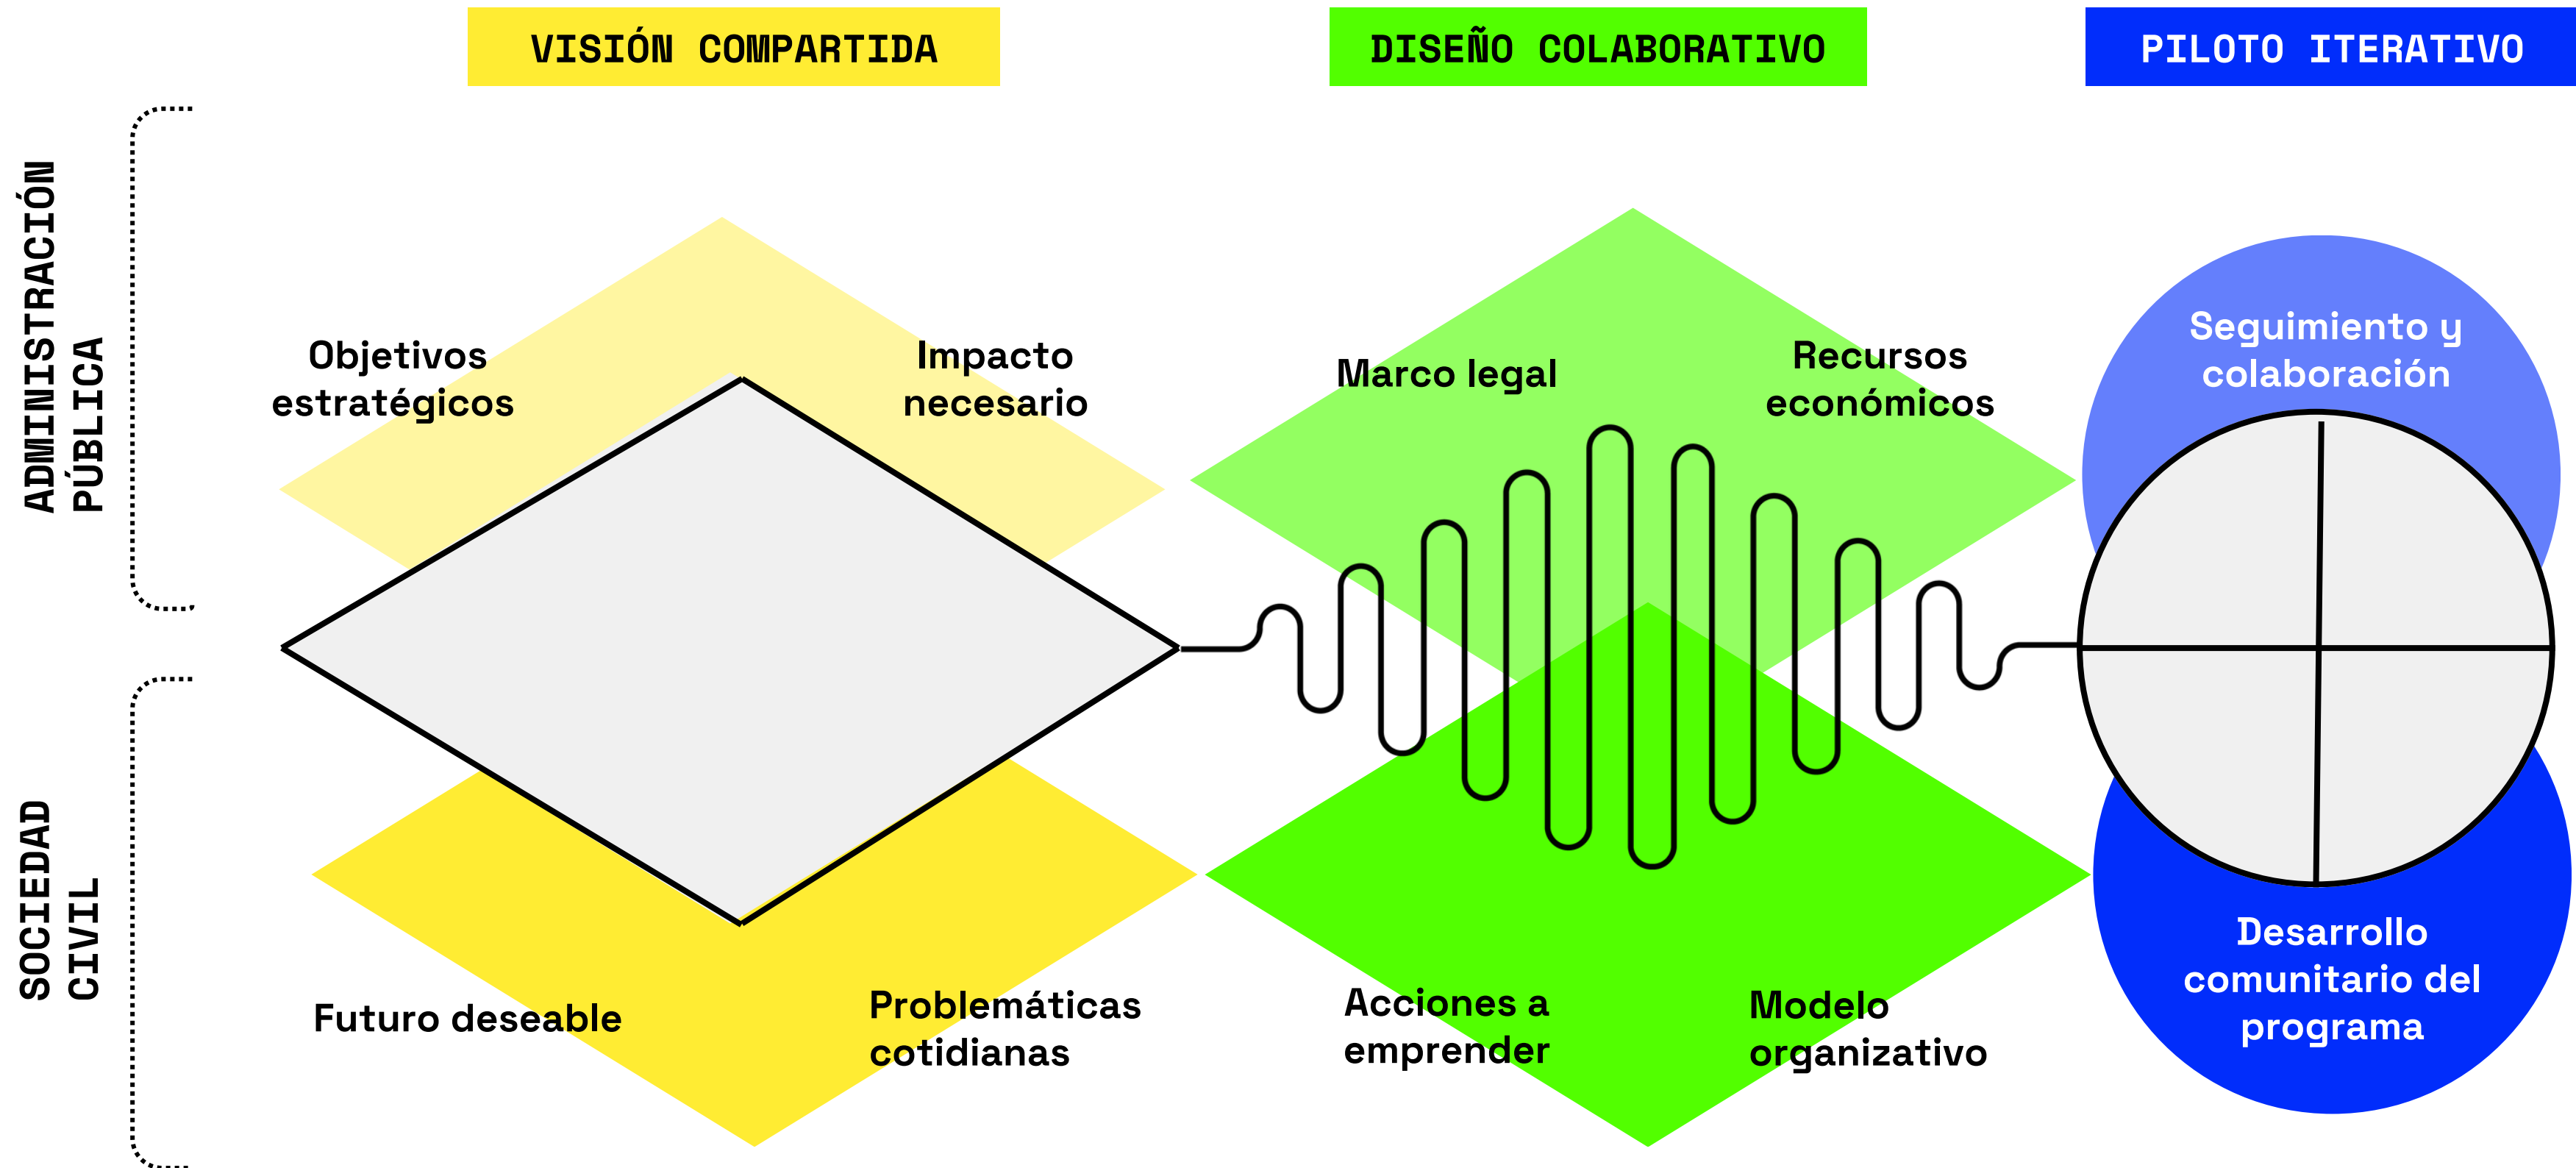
VISIÓN COMPARTIDA

DISEÑO COLABORATIVO

PILOTO ITERATIVO

ADMINISTRACIÓN PÚBLICA

SOCIEDAD CIVIL

Objetivos estratégicos

Impacto necesario

Marco legal

Recursos económicos

Seguimiento y colaboración

Futuro deseable

Problemáticas cotidianas

Acciones a emprender

Modelo organizativo

Desarrollo comunitario del programa